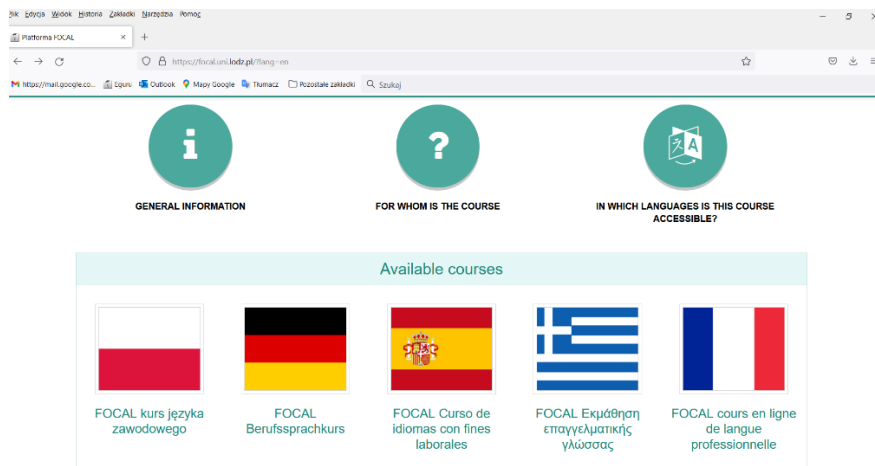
Plik Edycja Widok Historia Zakładki Narzędzia Pomoc

Platforma FOCAL ×

+

https://focal.uni.lodz.pl/?lang=en

https://mail.google.co... Egzro Outlook Mapy Google Tłumacz Pozostałe zakładki Szukaj

i

GENERAL INFORMATION

?

FOR WHOM IS THE COURSE

IN WHICH LANGUAGES IS THIS COURSE ACCESSIBLE?

Available courses

FOCAL kurs języka zawodowego

FOCAL Berufssprachkurs

FOCAL Curso de idiomas con fines laborales

FOCAL Εκμάθηση επαγγελματικής γλώσσας

FOCAL cours en ligne de langue professionnelle